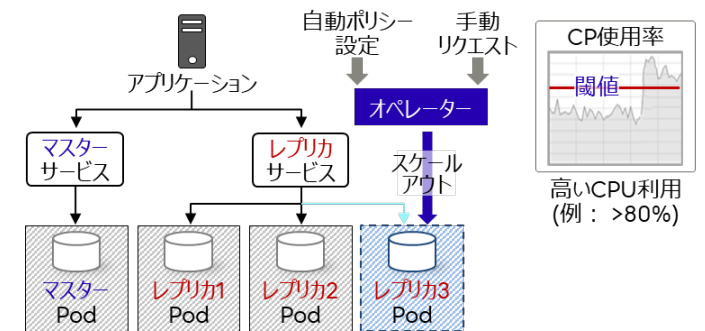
自動ポリシー設定

手動リクエスト

CP使用率

閾値

アプリケーション

オペレーター

マスターサービス

レプリカサービス

スケールアウト

高いCPU利用
(例： >80%)

マスター
Pod

レプリカ1
Pod

レプリカ2
Pod

レプリカ3
Pod